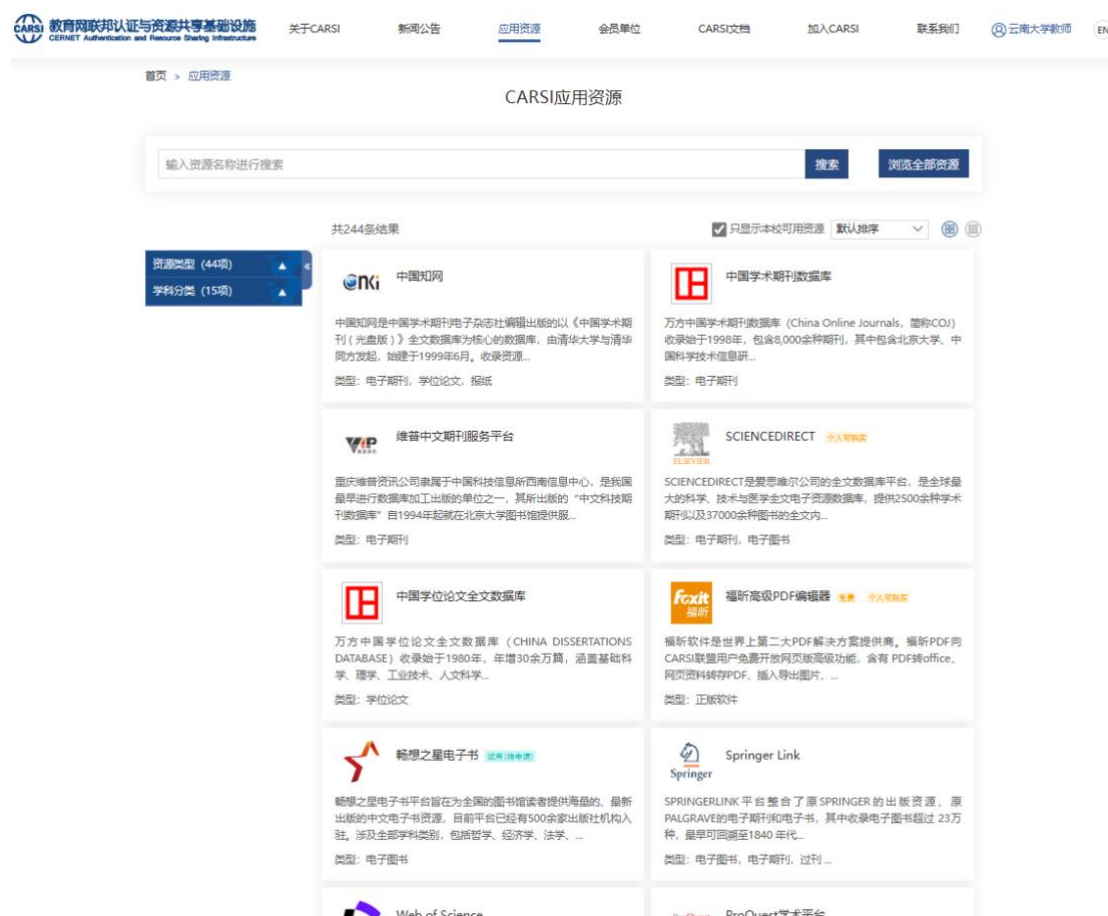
CARSI 教育网联邦认证与资源共享基础设施
CERNET Authentication and Resource Sharing Infrastructure

关于CARSI 新闻公告 应用资源 会员单位 CARSI文档 加入CARSI 联系我们 云南大学教师 EN

首页 > 应用资源

CARSI应用资源

输入资源名称进行搜索 搜索 浏览全部资源

共244条结果

只显示本校可用资源 默认排序

资源类型 (44项)
学科分类 (15项)

CNKI 中国知网

中国知网是中国学术期刊电子杂志社编辑出版的以《中国学术期刊（光盘版）》全文数据库为核心的数据库，由清华大学与清华同方发起，始建于1999年6月。收录资源...

类型：电子期刊，学位论文，报纸

中国学术期刊数据库

万方中国学术期刊数据库（China Online Journals，简称COJ）收录始于1998年，包含8,000余种期刊，其中包含北京大学、中国科学技术信息研...

类型：电子期刊

VIP 维普中文期刊服务平台

重庆维普资讯公司隶属于中国科技信息所西南信息中心，是我国最早进行数据库加工出版的单位之一，其所出版的“中文科技期刊数据库”自1994年起就在北京大学图书馆提供服...

类型：电子期刊

ELSEVIER SCIENCEDIRECT 个人可购买

SCIENCEDIRECT是爱思唯尔公司的全文数据库平台，是全球最大的科学、技术与医学全文电子资源数据库，提供2500余种学术期刊以及37000余种图书的全文内...

类型：电子期刊，电子图书

中国学位论文全文数据库

万方中国学位论文全文数据库（CHINA DISSERTATIONS DATABASE）收录始于1980年，年增30余万篇，涵盖基础科学、理学、工业技术、人文科学...

类型：学位论文

foxit 福昕 福昕高级PDF编辑器 免费 个人可购买

福昕软件是世界上第二大PDF解决方案提供商。福昕PDF向CARSI联盟用户免费开放网页版高级功能，含有 PDF转office、网页资料转存PDF、插入导出图片、...

类型：正版软件

畅想之星电子书 试用(待申请)

畅想之星电子书平台旨在为全国的图书馆读者提供海量的、最新出版的中文电子书资源，目前平台已经有500余家出版社机构入驻。涉及全部学科类别，包括哲学、经济学、法学、...

类型：电子图书

Springer Springer Link

SPRINGERLINK 平台整合了原 SPRINGER 的出版资源、原 PALGRAVE的电子期刊和电子书，其中收录电子图书超过 23万种，最早可回溯至1840 年代...

类型：电子图书，电子期刊，过刊 ...

Web of Science

ProQuest学术平台